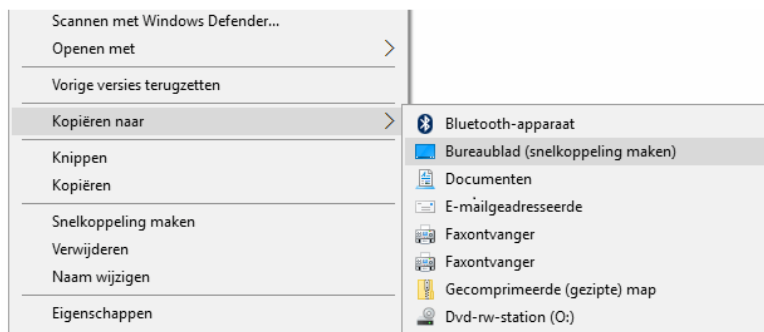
Scannen met Windows Defender...
Openen met
Vorige versies terugzetten
Kopiëren naar
Knippen
Kopiëren
Snelkoppeling maken
Verwijderen
Naam wijzigen
Eigenschappen

Bluetooth-apparaat
Bureaublad (snelkoppeling maken)
Documenten
E-mailgeadresseerde
Faxontvanger
Faxontvanger
Gecomprimeerde (gezipte) map
Dvd-rw-station (O:)